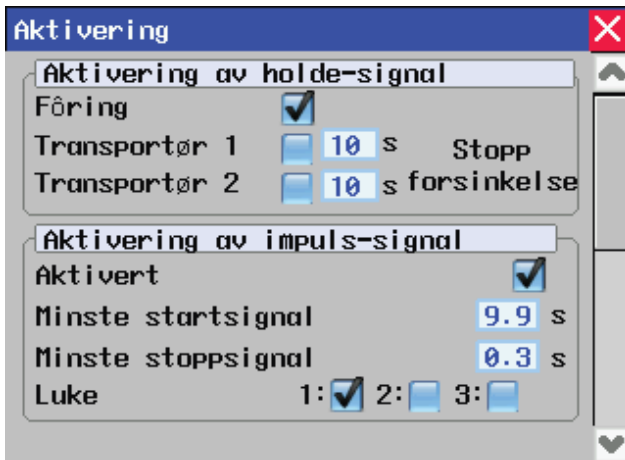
Aktivering

Aktivering av holde-signal

Fôring

Transportør 1 10 s

Transportør 2 10 s

Stopp forsinkelse

Aktivering av impuls-signal

Aktivert

Minste startsignal 9.9 s

Minste stoppsignal 0.3 s

Luke 1: 2: 3: